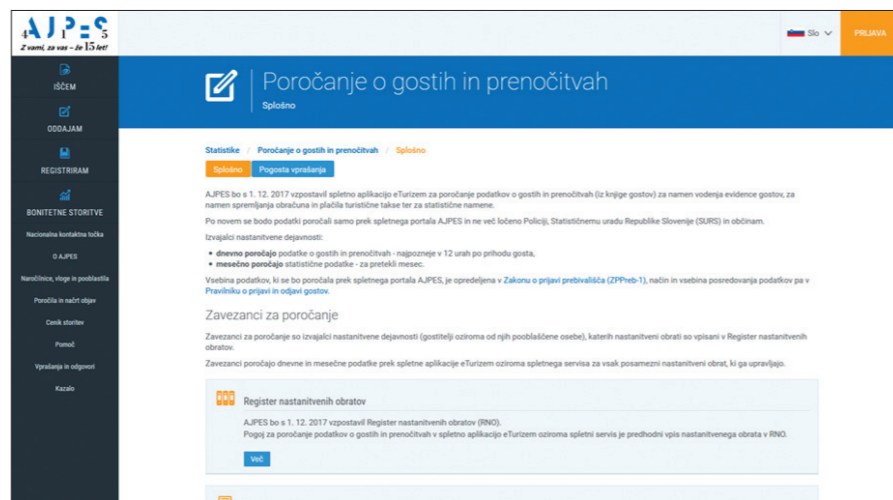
AJPES
Z vami, za vas – že 15 let!

Slo

PRIJAVA

IŠČEM

ODDAJAM

REGISTRIRAM

BONITETNE STORITVE

Nacionalna kontaktna točka

O AJPES

Naročilnice, vloge in pooblastila

Poročila in načrt objav

Cenik storitev

Pomoč

Vprašanja in odgovori

Kazalo

Poročanje o gostih in prenočitvah

Splošno

Statistike / Poročanje o gostih in prenočitvah / Splošno

Splošno | Pogosta vprašanja

AJPES bo s 1. 12. 2017 vzpostavil spletno aplikacijo eTurizem za poročanje podatkov o gostih in prenočitvah (iz knjige gostov) za namen vodenja evidence gostov, za namen spremljanja obračuna in plačila turistične takse ter za statistične namene.

Po novem se bodo podatki poročali samo prek spletnega portala AJPES in ne več ločeno Policiji, Statističnemu uradu Republike Slovenije (SURS) in občinam.

Izvajalci nastanitvene dejavnosti:

- **dnevno poročajo** podatke o gostih in prenočitvah - najpozneje v 12 urah po prihodu gosta,
- **mesečno poročajo** statistične podatke - za pretekli mesec.

Vsebina podatkov, ki se bo poročala prek spletnega portala AJPES, je opredeljena v Zakonu o prijavi prebivališča (ZPPreb-1), način in vsebina posredovanja podatkov pa v Pravilniku o prijavi in odjavi gostov.

Zavezanci za poročanje

Zavezanci za poročanje so izvajalci nastanitvene dejavnosti (gostitelji oziroma od njih pooblaščene osebe), katerih nastanitveni obrati so vpisani v Register nastanitvenih obratov.

Zavezanci poročajo dnevne in mesečne podatke prek spletne aplikacije eTurizem oziroma spletnega servisa za vsak posamezni nastanitveni obrat, ki ga upravljajo.

Register nastanitvenih obratov

AJPES bo s 1. 12. 2017 vzpostavil Register nastanitvenih obratov (RNO).
Pogoj za poročanje podatkov o gostih in prenočitvah v spletno aplikacijo eTurizem oziroma spletni servis je predhodni vpis nastanitvenega obrata v RNO.

Več